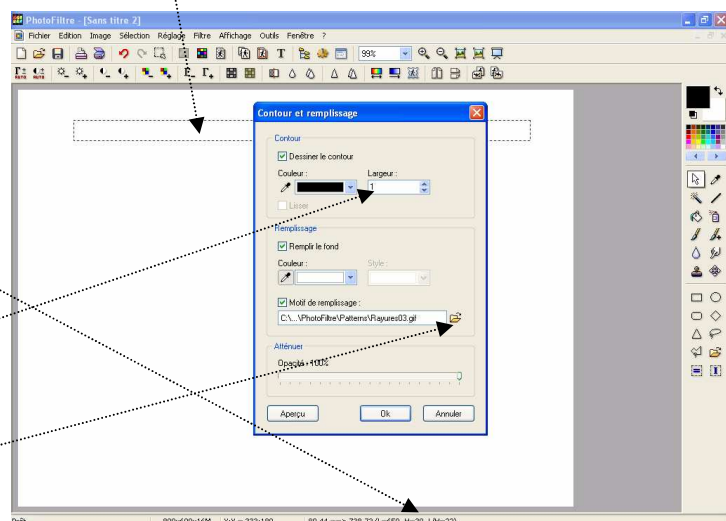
PhotoFiltre - [Sans titre 2]

Fichier Edition Image Sélection Réglage Filtre Affichage Outils Fenêtre ?

99%

Contour et remplissage

Contour

Dessiner le contour

Couleur :

Largeur :

1

Lisser

Remplissage

Remplir le fond

Couleur :

Style :

Motif de remplissage :

C:\...\PhotoFiltre\Patterns\Rayures03.gif

Atténuer

Opacité : 100%

Aperçu

Ok

Annuler

Prêt